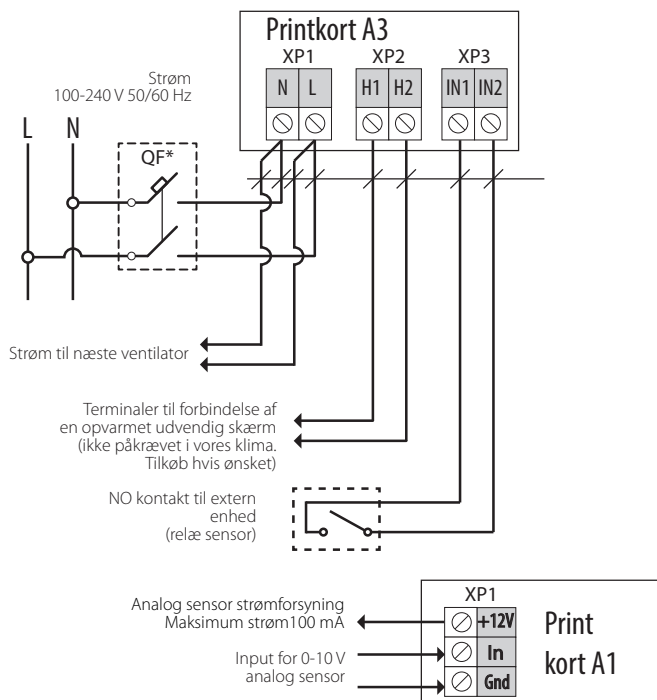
Printkort A3

XP1 XP2 XP3

N L H1 H2 IN1 IN2

Strøm
100-240 V 50/60 Hz

L N

QF*

Strøm til næste ventilator

Terminaler til forbindelse af en opvarmet udvendig skærm (ikke påkrævet i vores klima. Tilkøb hvis ønsket)

NO kontakt til extern enhed (relæ sensor)

XP1

Analog sensor strømforsyning
Maksimum strøm100 mA

Input for 0-10 V analog sensor

+12V
In
Gnd

Print kort A1